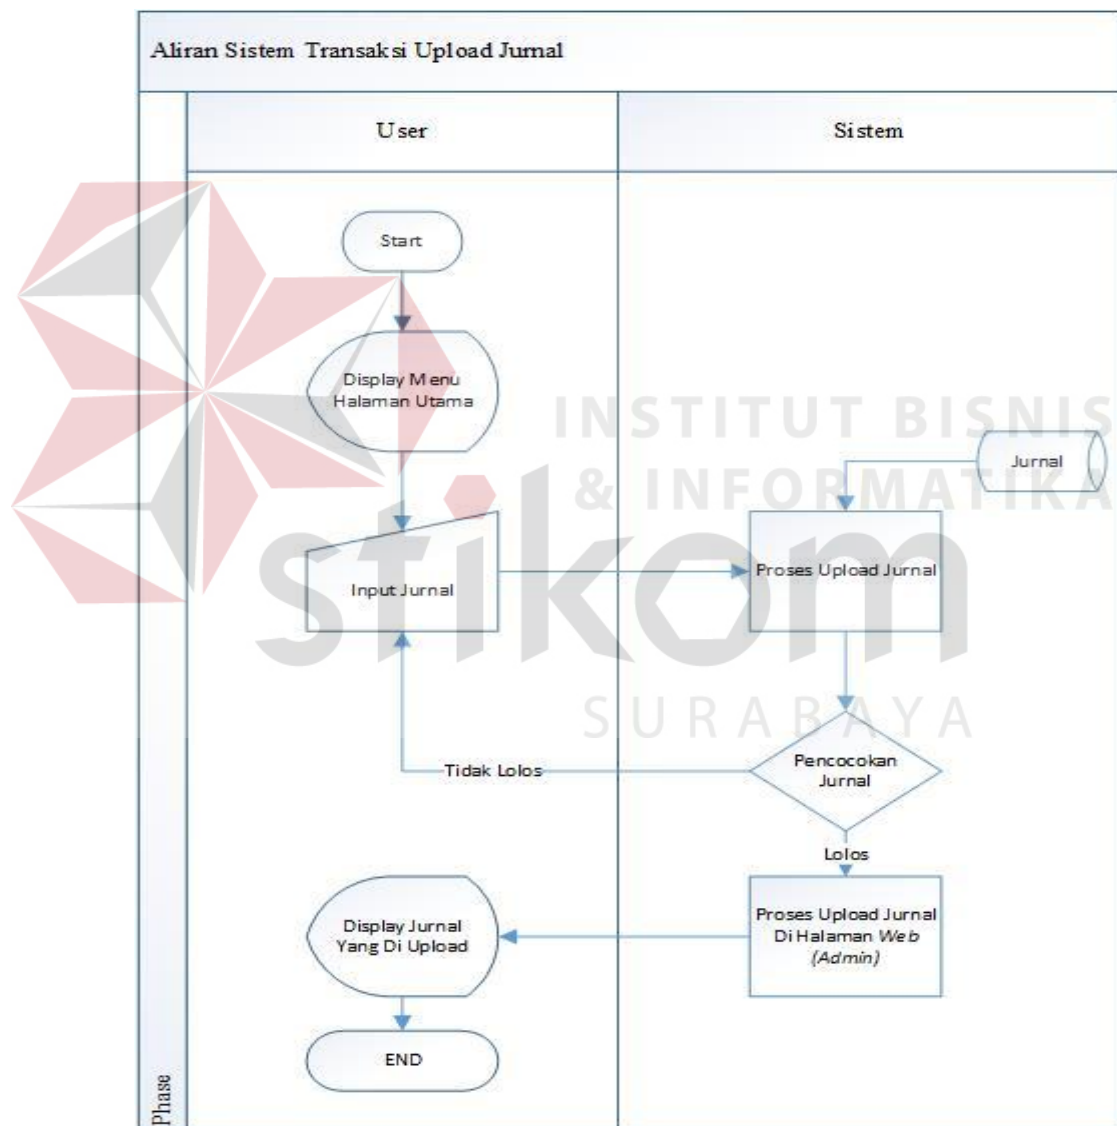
Aliran Sistem Transaksi Upload Jurnal

User

Sistem

Start

Display Menu Halaman Utama

Jurnal

Input Jurnal

Proses Upload Jurnal

Tidak Lolos

Pencocokan Jurnal

Lolos

Display Jurnal Yang Di Upload

Proses Upload Jurnal Di Halaman *Web* *(Admin)*

END

Phase

INSTITUT BISNIS & INFORMATIKA

stikom

SURABAYA